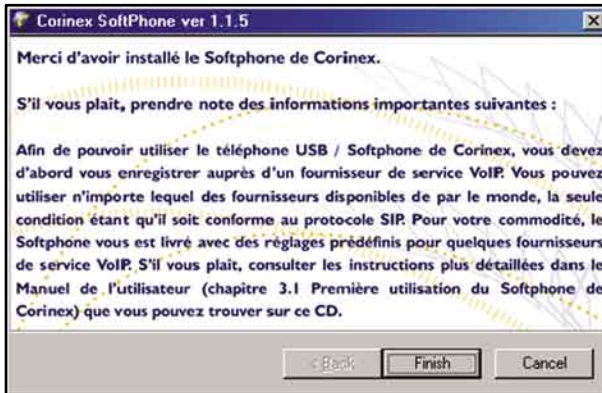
Corinex SoftPhone ver 1.1.5

Merci d'avoir installé le Softphone de Corinex.

S'il vous plait, prendre note des informations importantes suivantes :

Afin de pouvoir utiliser le téléphone USB / Softphone de Corinex, vous devez d'abord vous enregistrer auprès d'un fournisseur de service VoIP. Vous pouvez utiliser n'importe lequel des fournisseurs disponibles de par le monde, la seule condition étant qu'il soit conforme au protocole SIP. Pour votre commodité, le Softphone vous est livré avec des réglages prédéfinis pour quelques fournisseurs de service VoIP. S'il vous plait, consulter les instructions plus détaillées dans le Manuel de l'utilisateur (chapitre 3.1 Première utilisation du Softphone de Corinex) que vous pouvez trouver sur ce CD.

< Back

Finish

Cancel